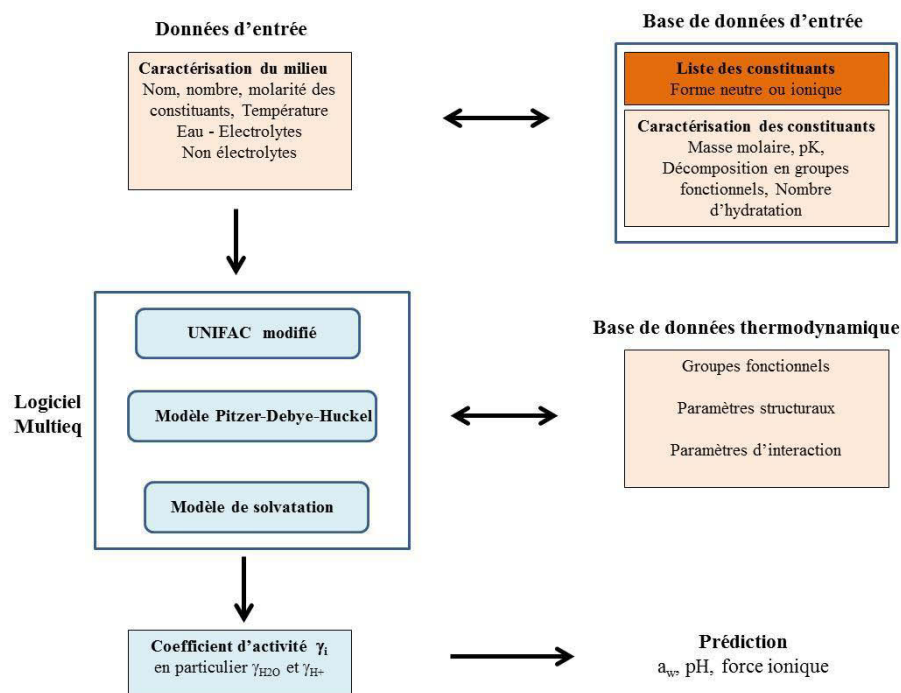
Données d'entrée

Caractérisation du milieu
Nom, nombre, molarité des constituants, Température
Eau - Electrolytes
Non électrolytes

Base de données d'entrée

Liste des constituants
Forme neutre ou ionique

Caractérisation des constituants
Masse molaire, pK, Décomposition en groupes fonctionnels, Nombre d'hydratation

Logiciel Multieq

UNIFAC modifié

Modèle Pitzer-Debye-Huckel

Modèle de solvatation

Base de données thermodynamique

Groupes fonctionnels

Paramètres structuraux

Paramètres d'interaction

Coefficient d'activité $\gamma_i$
en particulier $\gamma_{H2O}$ et $\gamma_{H+}$

Prédiction
$a_w$, pH, force ionique